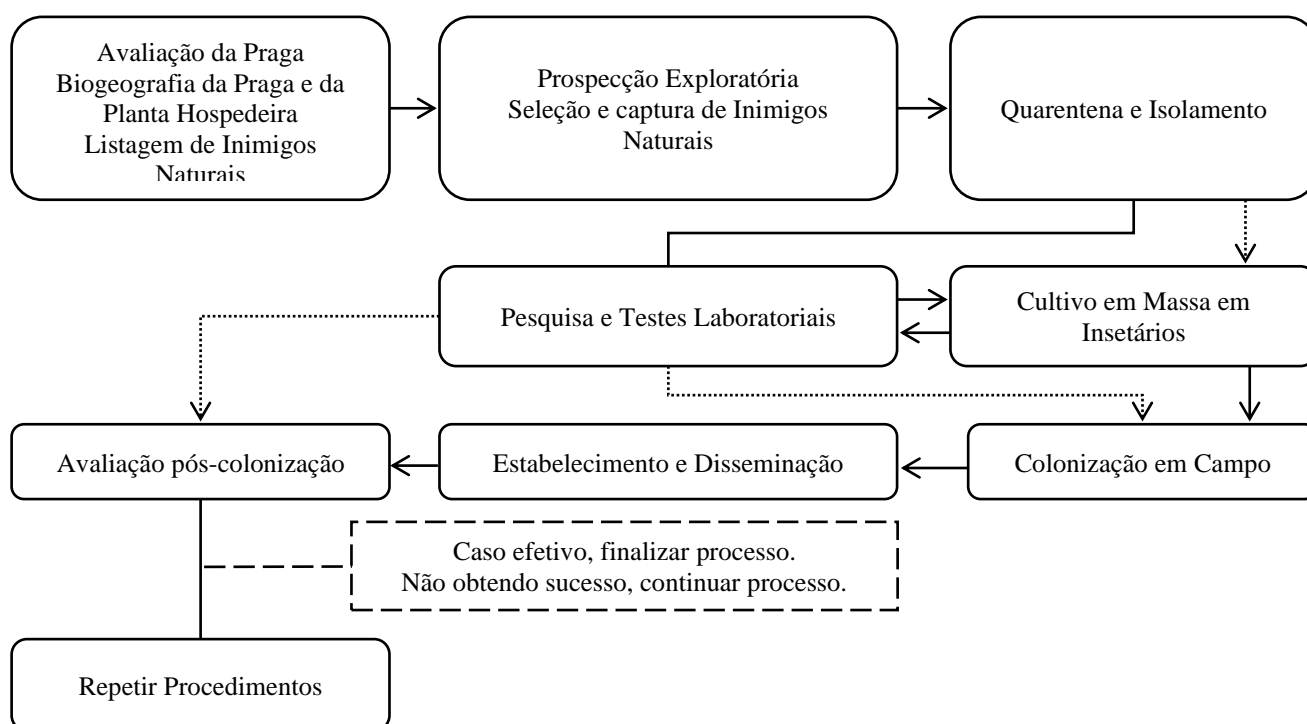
Avaliação da Praga
Biogeografia da Praga e da Planta Hospedeira
Listagem de Inimigos Naturais

Prospecção Exploratória
Seleção e captura de Inimigos Naturais

Quarentena e Isolamento

Pesquisa e Testes Laboratoriais

Cultivo em Massa em Insetários

Avaliação pós-colonização

Estabelecimento e Disseminação

Colonização em Campo

Caso efetivo, finalizar processo.
Não obtendo sucesso, continuar processo.

Repetir Procedimentos